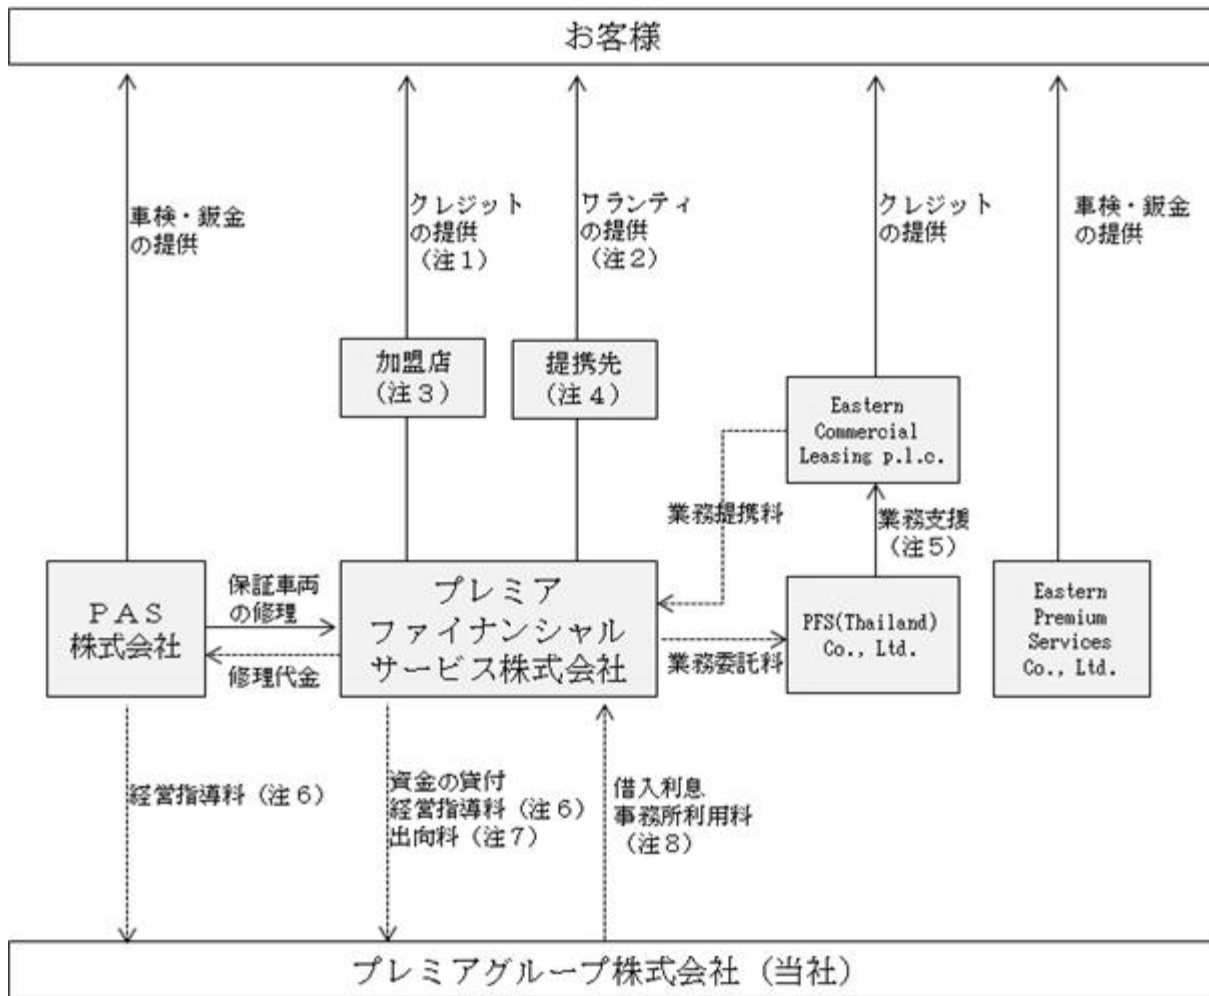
お客様

車検・鈑金の提供

クレジットの提供（注１）

ワランティの提供（注２）

クレジットの提供

車検・鈑金の提供

加盟店（注３）

提携先（注４）

Eastern Commercial Leasing p.l.c.

業務提携料

業務支援（注５）

ＰＡＳ株式会社

保証車両の修理

修理代金

プレミアファイナンシャルサービス株式会社

業務委託料

PFS(Thailand) Co., Ltd.

Eastern Premium Services Co., Ltd.

経営指導料（注６）

資金の貸付
経営指導料（注６）
出向料（注７）

借入利息
事務所利用料
（注８）

プレミアグループ株式会社（当社）